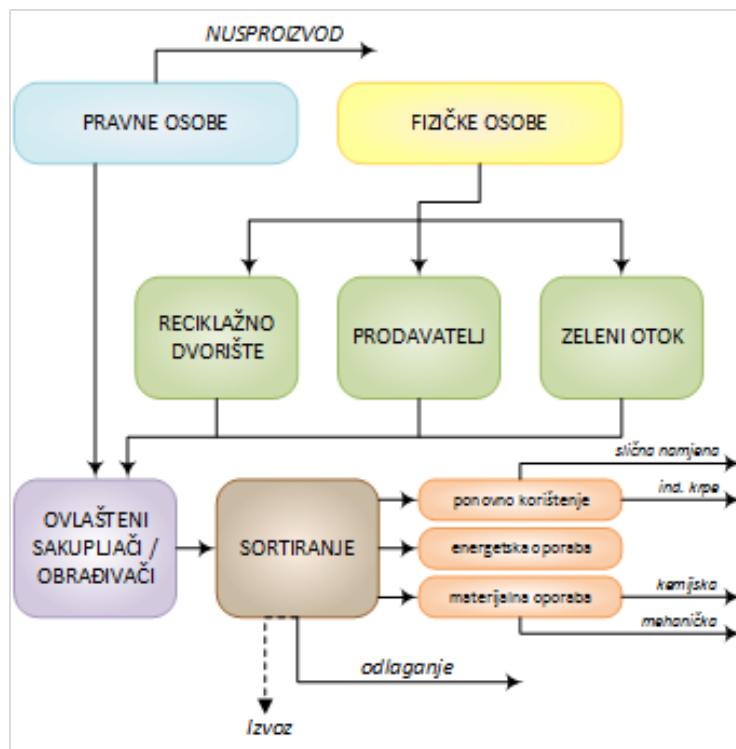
NUSPROIZVOD

PRAVNE OSOBE

FIZIČKE OSOBE

RECIKLAŽNO DVORIŠTE

PRODAVATELJ

ZELENI OTOK

OVLAŠTENI SAKUPLJAČI / OBRAĐIVAČI

SORTIRANJE

ponovno korištenje

slična namjena

ind. krpe

energetska oporaba

materijalna oporaba

kemijska

mehanička

odlaganje

Izvoz